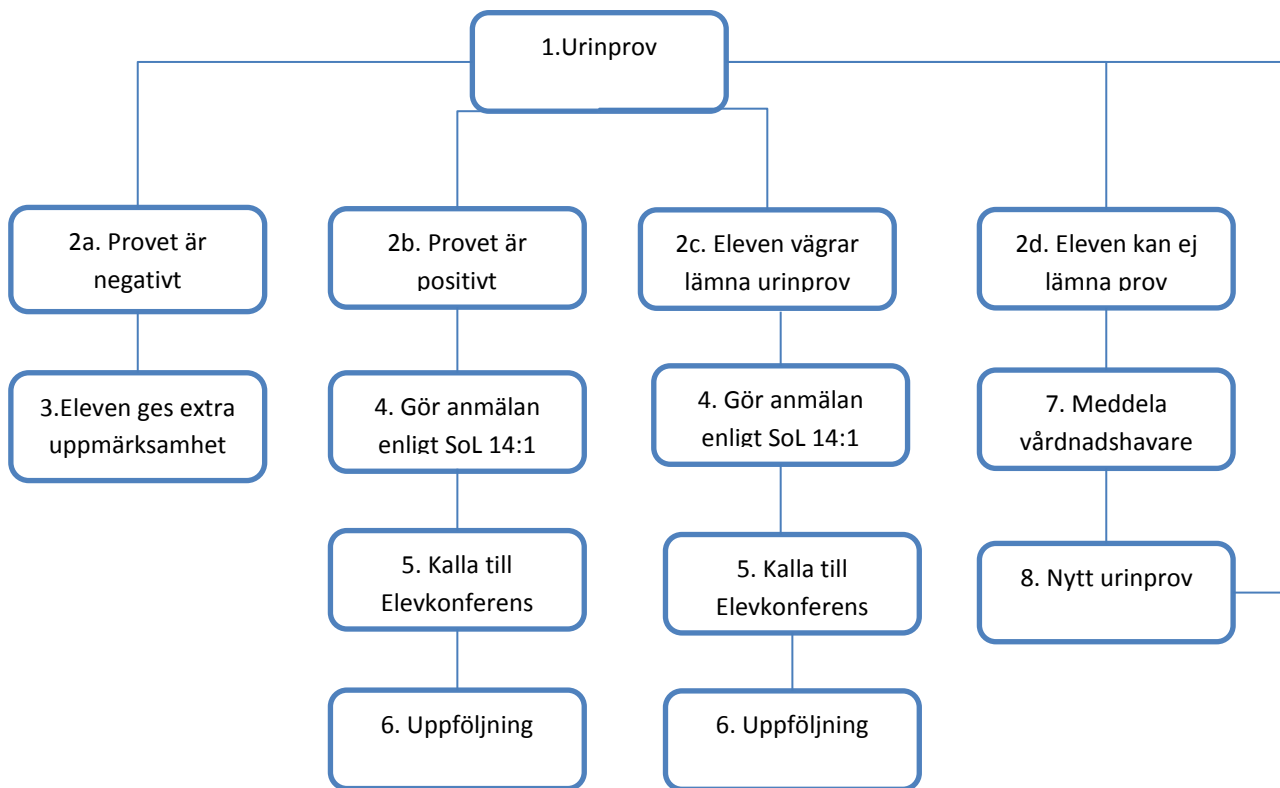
1.Urinprov

2a. Provet är negativt

3.Eleven ges extra uppmärksamhet

2b. Provet är positivt

4. Gör anmälan enligt SoL 14:1

5. Kalla till Elevkonferens

6. Uppföljning

2c. Eleven vägrar lämna urinprov

4. Gör anmälan enligt SoL 14:1

5. Kalla till Elevkonferens

6. Uppföljning

2d. Eleven kan ej lämna prov

7. Meddela vårdnadshavare

8. Nytt urinprov